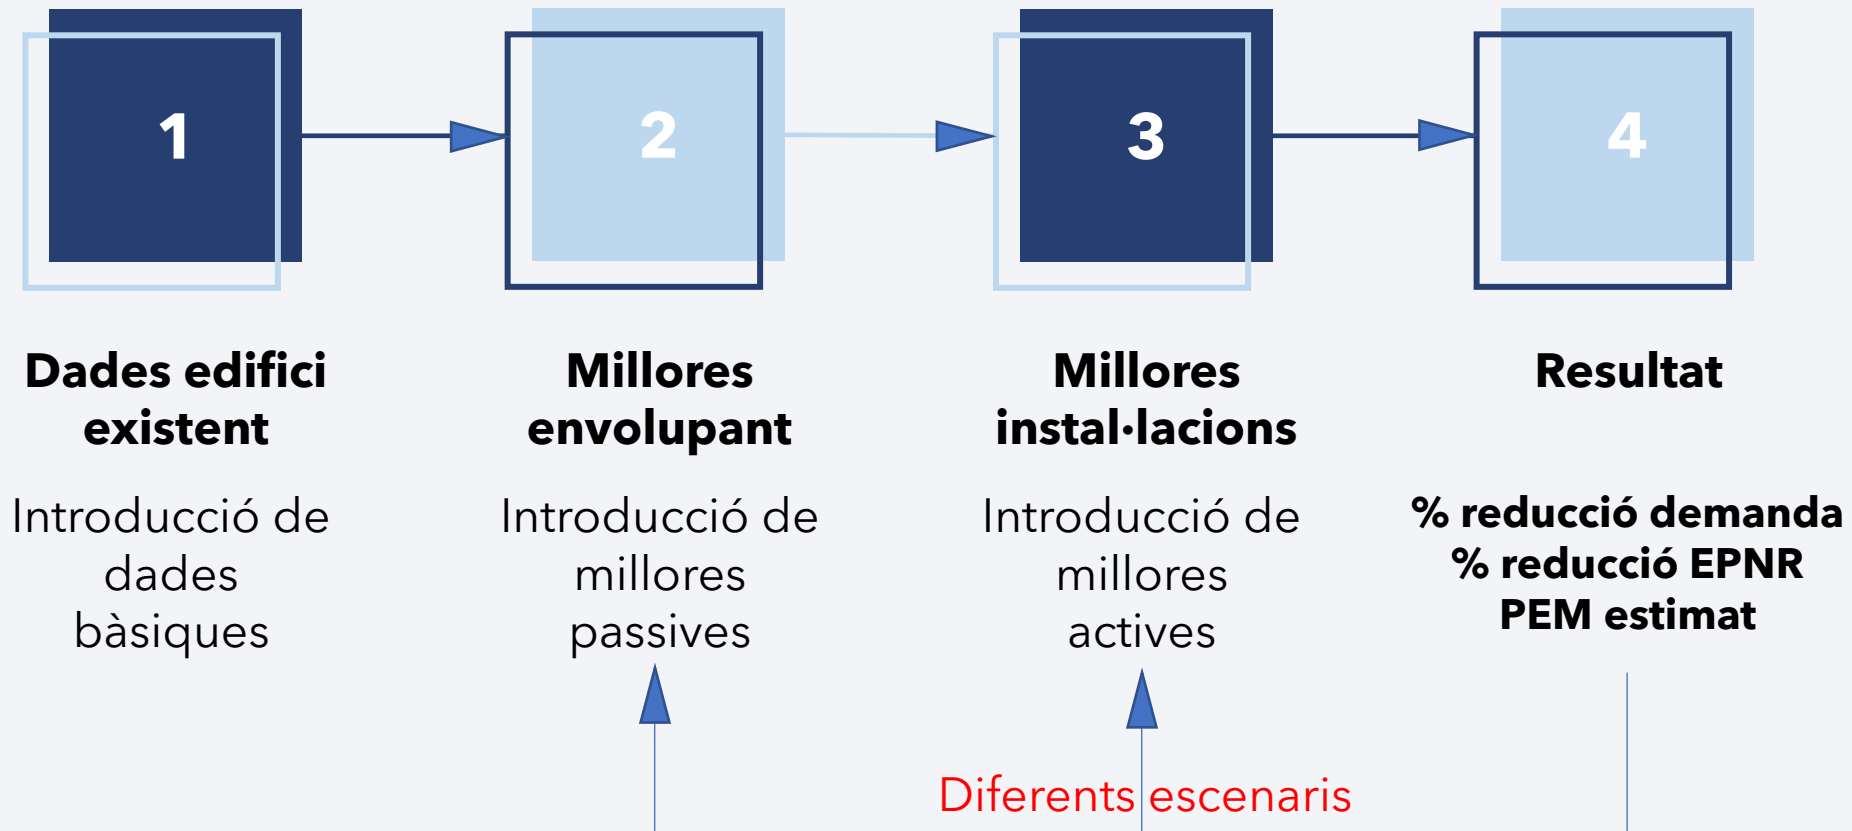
1

2

3

4

Dades edifici existent

Introducció de dades bàsiques

Millores envolupant

Introducció de millores passives

Millores instal·lacions

Introducció de millores actives

Resultat

% reducció demanda
% reducció EPNR
PEM estimat

Diferents escenaris